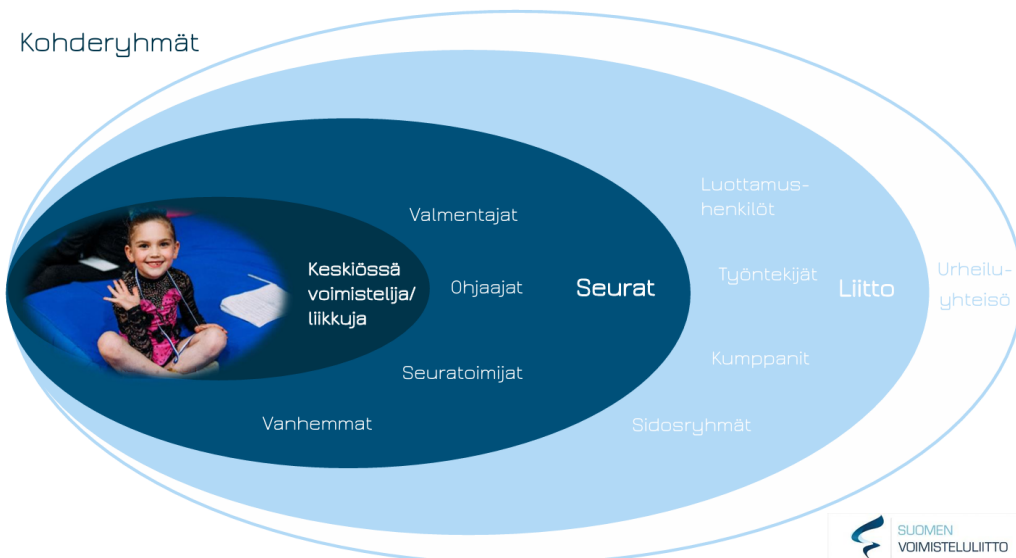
Kohderyhmät

Keskiössä voimistelija/ liikkuja

Valmentajat

Ohjaajat

Seuratoimijat

Vanhemmat

Seurat

Luottamushenkilöt

Työntekijät

Kumppanit

Sidosryhmät

Liitto

Urheiluyhteisö

SUOMEN VOIMISTELULIITTO